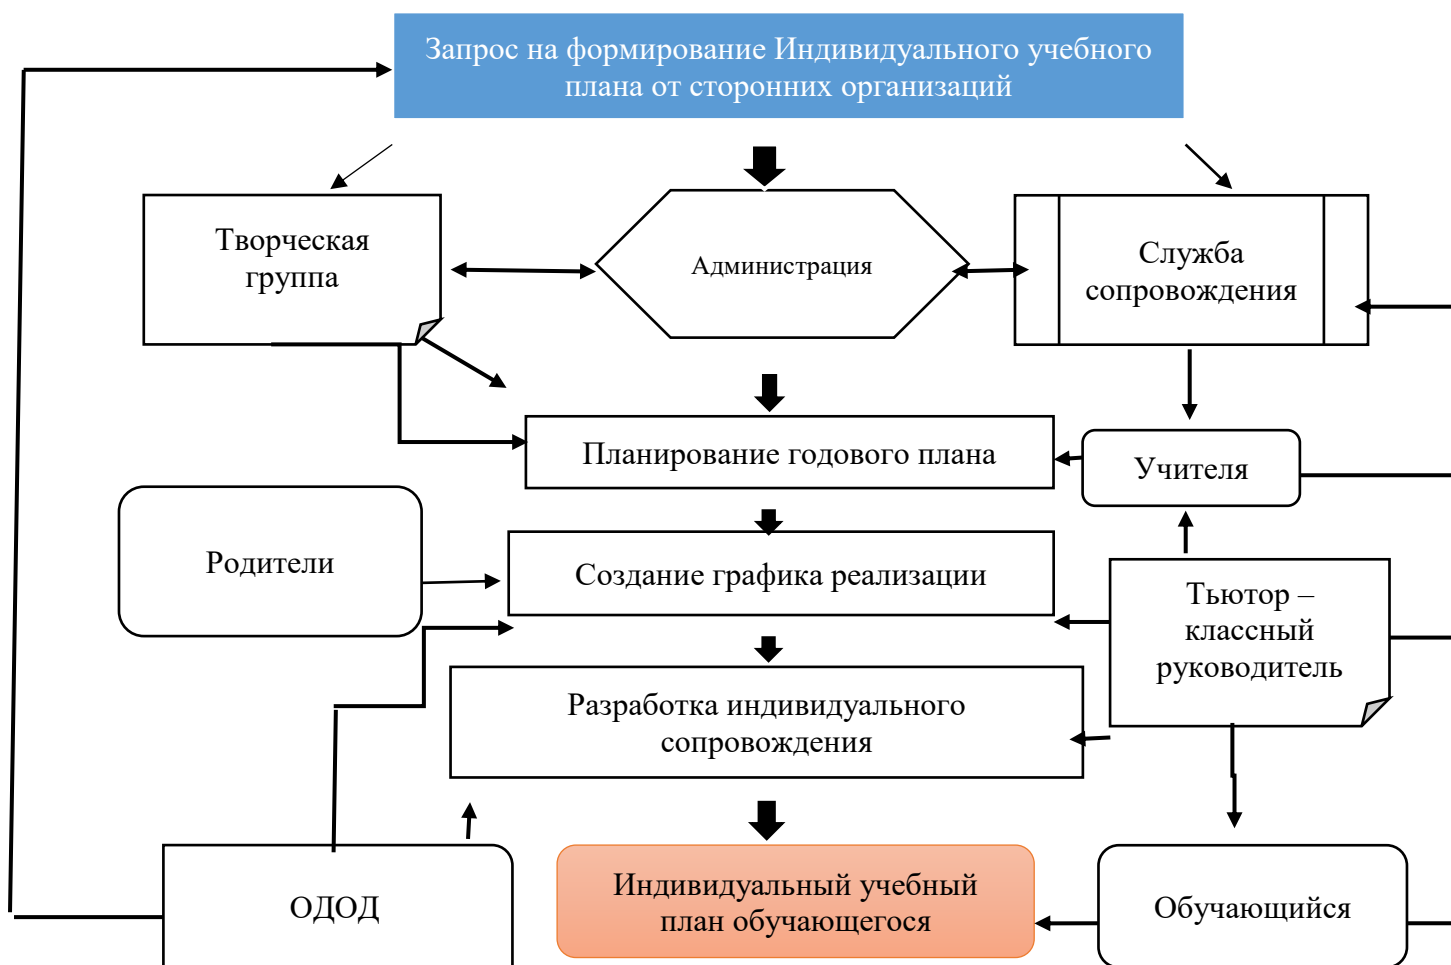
Запрос на формирование Индивидуального учебного плана от сторонних организаций

Творческая группа

Администрация

Служба сопровождения

Планирование годового плана

Учителя

Родители

Создание графика реализации

Тьютор – классный руководитель

Разработка индивидуального сопровождения

ОДОД

Индивидуальный учебный план обучающегося

Обучающийся